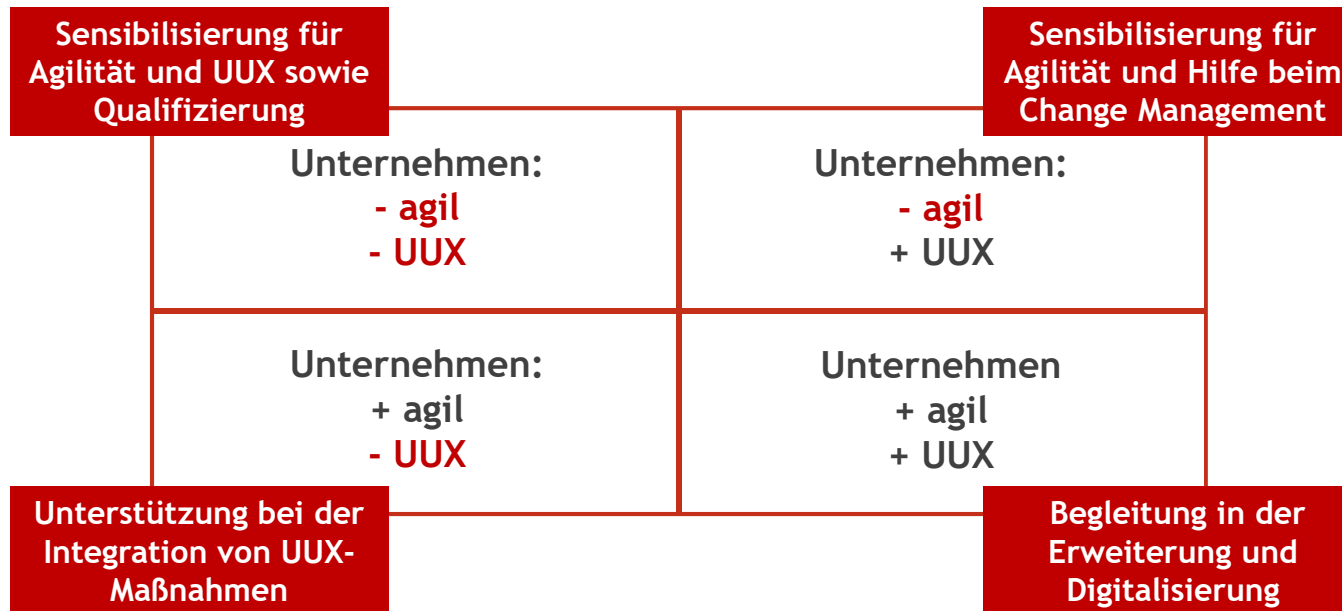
Sensibilisierung für Agilität und UUX sowie Qualifizierung

Sensibilisierung für Agilität und Hilfe beim Change Management

Unternehmen:
- agil
- UUX

Unternehmen:
- agil
+ UUX

Unternehmen:
+ agil
- UUX

Unternehmen
+ agil
+ UUX

Unterstützung bei der Integration von UUX-Maßnahmen

Begleitung in der Erweiterung und Digitalisierung